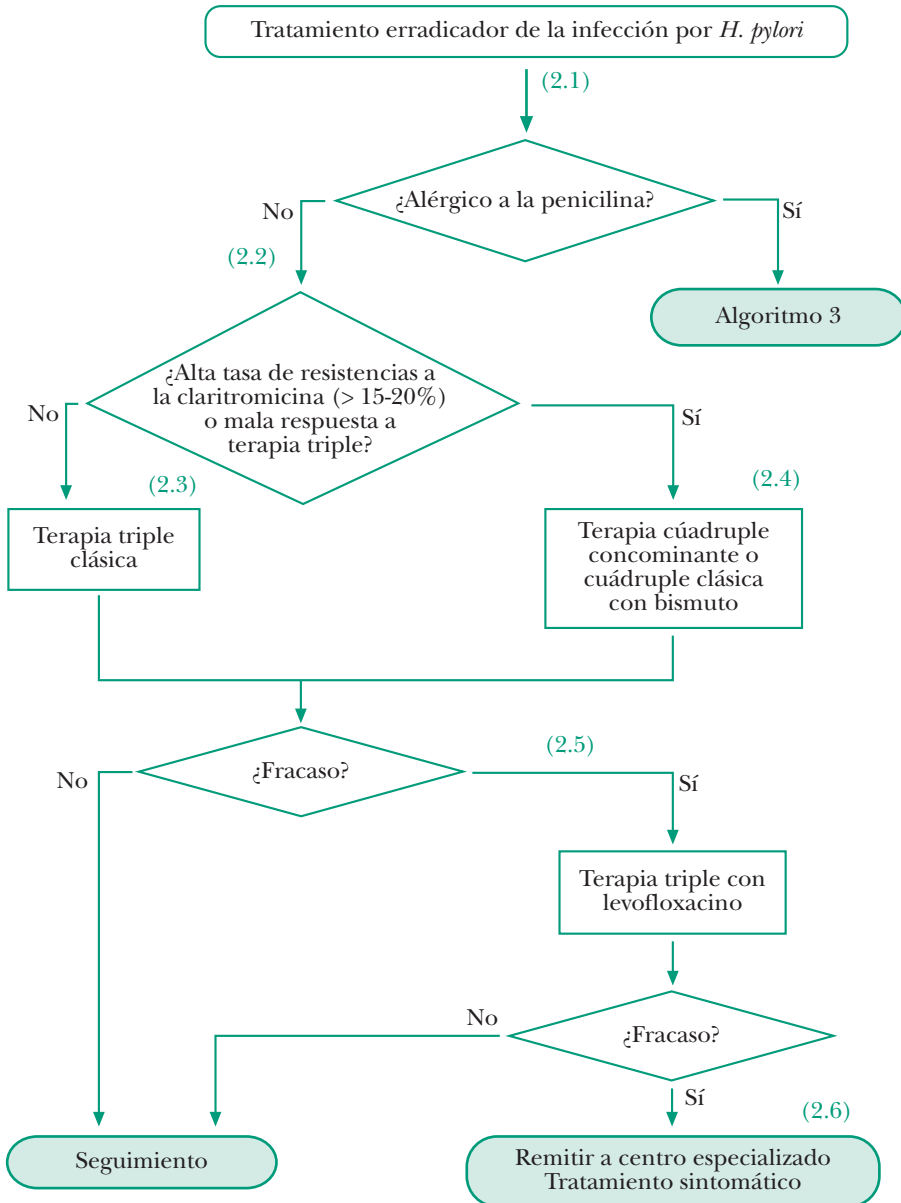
Tratamiento erradicador de la infección por *H. pylori*

(2.1)

¿Alérgico a la penicilina?

No

Sí

Algoritmo 3

(2.2)

¿Alta tasa de resistencias a la claritromicina (> 15-20%) o mala respuesta a terapia triple?

No

Sí

(2.3)

(2.4)

Terapia triple clásica

Terapia cúadruple concominante o cuádruple clásica con bismuto

¿Fracaso?

(2.5)

No

Sí

Terapia triple con levofloxacino

No

¿Fracaso?

Sí

(2.6)

Seguimiento

Remitir a centro especializado
Tratamiento sintomático